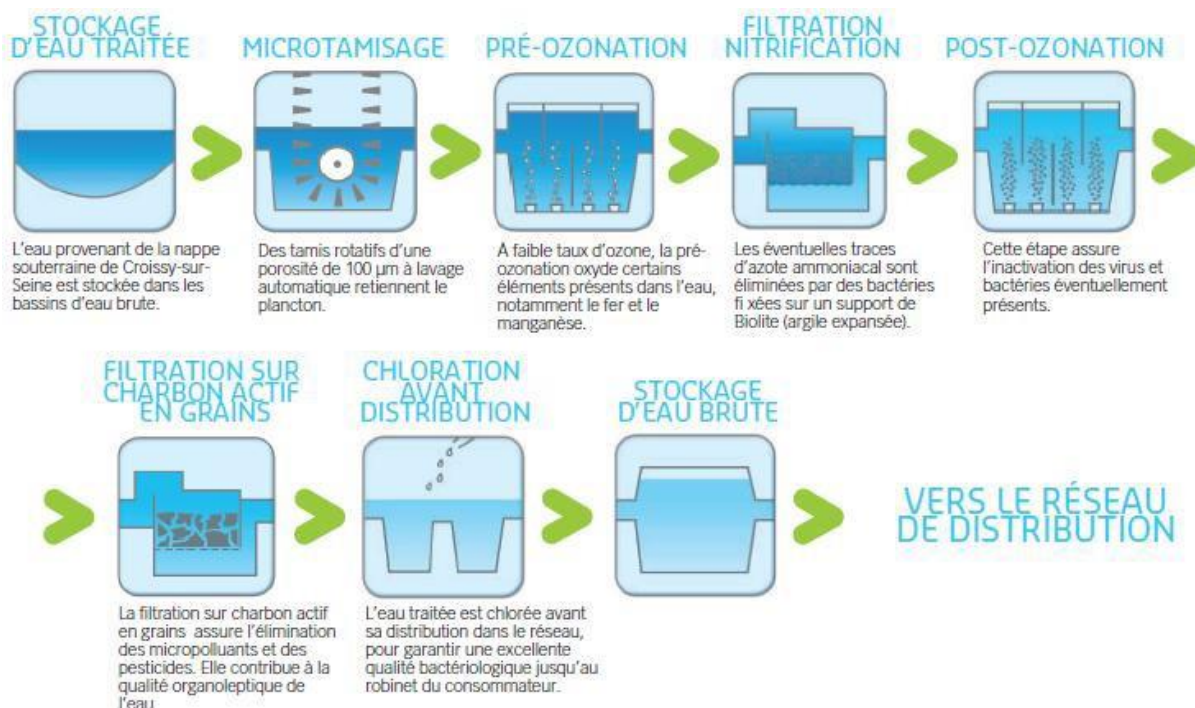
STOCKAGE D'EAU TRAITÉE

L'eau provenant de la nappe souterraine de Croissy-sur-Seine est stockée dans les bassins d'eau brute.

MICROTAMISAGE

Des tamis rotatifs d'une porosité de 100 µm à lavage automatique retiennent le plancton.

PRÉ-OZONATION

À faible taux d'ozone, la pré-ozonation oxyde certains éléments présents dans l'eau, notamment le fer et le manganèse.

FILTRATION NITRIFICATION

Les éventuelles traces d'azote ammoniacal sont éliminées par des bactéries fi xées sur un support de Biolite (argile expansée).

POST-OZONATION

Cette étape assure l'inactivation des virus et bactéries éventuellement présents.

FILTRATION SUR CHARBON ACTIF EN GRAINS

La filtration sur charbon actif en grains assure l'élimination des micropolluants et des pesticides. Elle contribue à la qualité organoleptique de l'eau.

CHLORATION AVANT DISTRIBUTION

L'eau traitée est chlorée avant sa distribution dans le réseau, pour garantir une excellente qualité bactériologique jusqu'au robinet du consommateur.

STOCKAGE D'EAU BRUTE

VERS LE RÉSEAU DE DISTRIBUTION